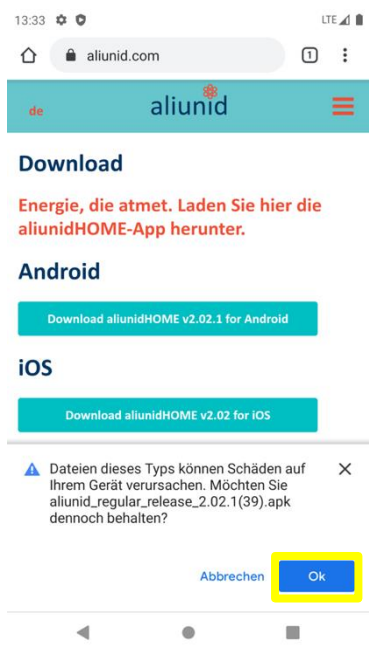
13:33

LTE

aliunid.com

1

de

aliunid

Download

Energie, die atmet. Laden Sie hier die aliunidHOME-App herunter.

Android

Download aliunidHOME v2.02.1 for Android

iOS

Download aliunidHOME v2.02 for iOS

Dateien dieses Typs können Schäden auf Ihrem Gerät verursachen. Möchten Sie aliunid_regular_release_2.02.1(39).apk dennoch behalten?

Abbrechen

Ok